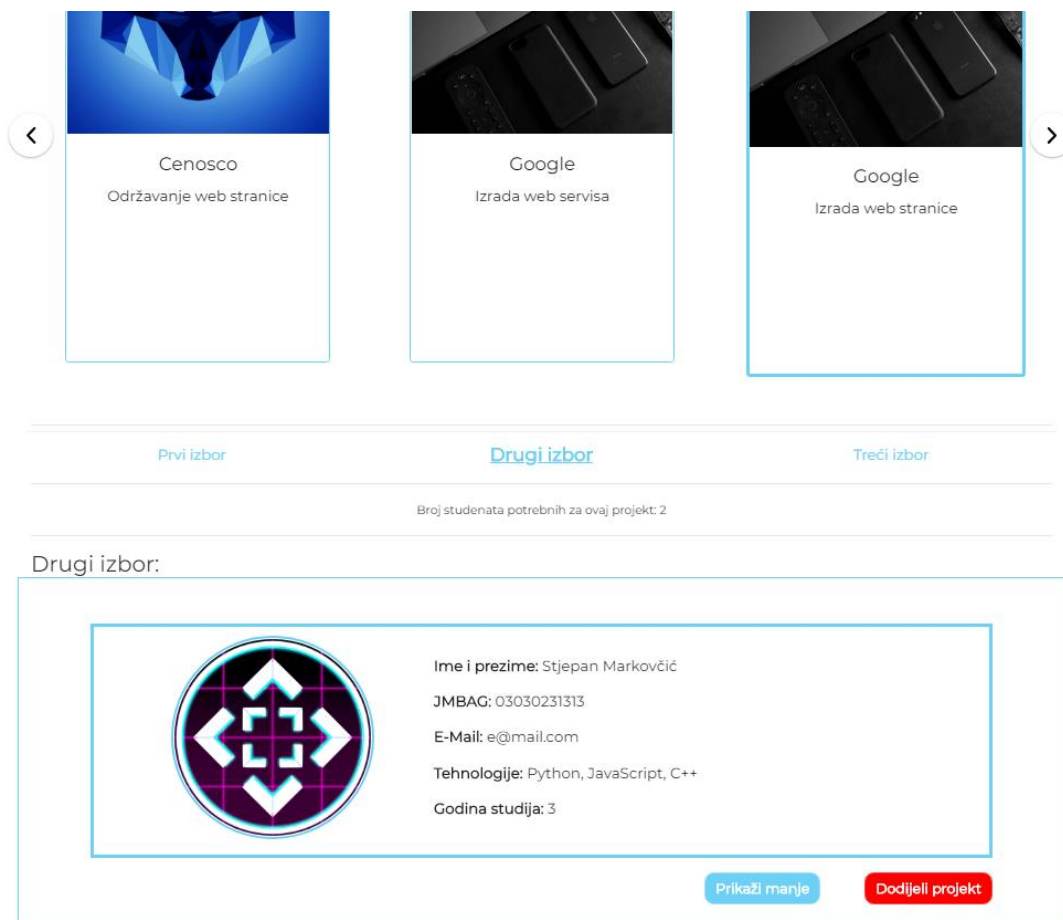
Cenosco
Održavanje web stranice

Google
Izrada web servisa

Google
Izrada web stranice

Prvi izbor

Drugi izbor

Treći izbor

Broj studenata potrebnih za ovaj projekt: 2

Drugi izbor:

Ime i prezime: Stjepan Markovčić

JMBAG: 03030231313

E-Mail: e@mail.com

Tehnologije: Python, JavaScript, C++

Godina studija: 3

Prikaži manje

Dodijeli projekt